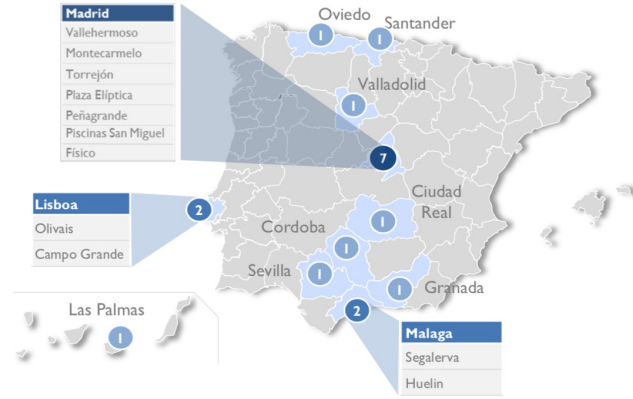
Madrid
Vallehermoso
Montecarmelo
Torrejón
Plaza Elíptica
Peñagrande
Piscinas San Miguel
Físico

Oviedo
Santander
1
1
Valladolid
1
7

Lisboa
Olivais
Campo Grande
2

Ciudad Real
1
Cordoba
1
Sevilla
1
1
Granada
2

Las Palmas
1

Malaga
Segalerva
Huelin